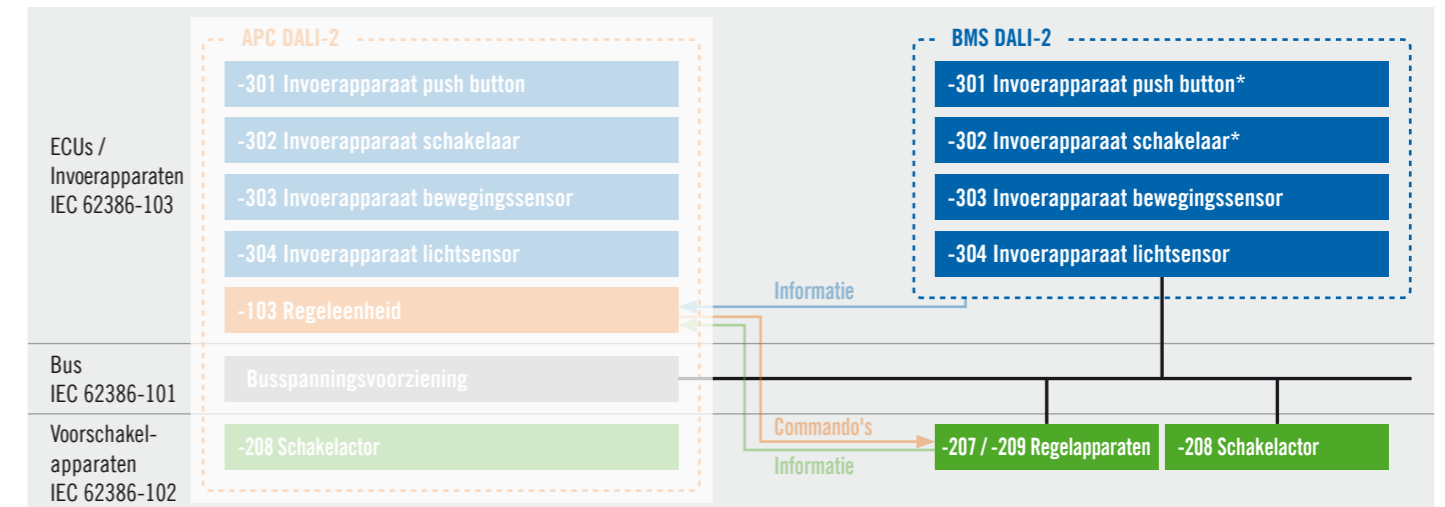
APC DALI-2

-301 Invoerapparaat push button

-302 Invoerapparaat schakelaar

-303 Invoerapparaat bewegingssensor

-304 Invoerapparaat lichtsensor

-103 Regeleenheid

Busspanningsvoorziening

-208 Schakelactor

BMS DALI-2

-301 Invoerapparaat push button*

-302 Invoerapparaat schakelaar*

-303 Invoerapparaat bewegingssensor

-304 Invoerapparaat lichtsensor

ECUs / Invoerapparaten IEC 62386-103

Bus IEC 62386-101

Voorschakelapparaten IEC 62386-102

Informatie

Commando's

Informatie

-207 / -209 Regelapparaten

-208 Schakelactor